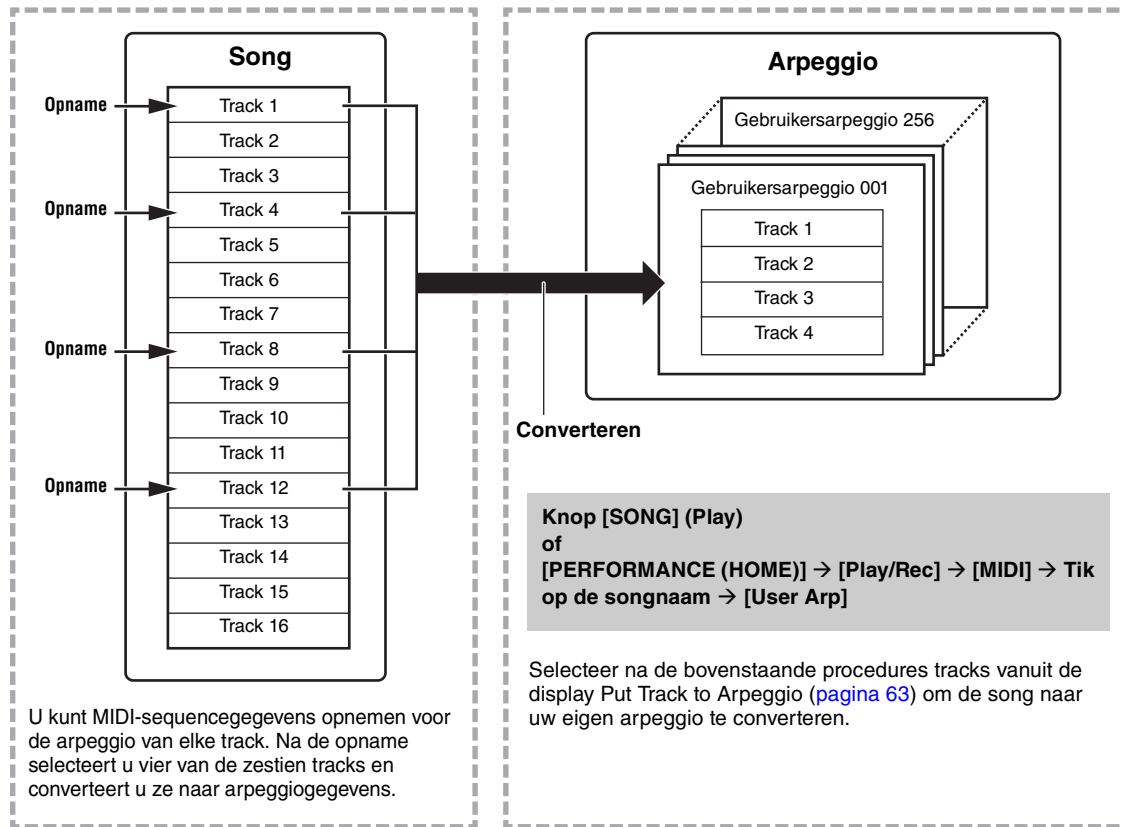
Song

Opname

Track 1

Track 2

Track 3

Opname

Track 4

Track 5

Track 6

Track 7

Opname

Track 8

Track 9

Track 10

Track 11

Opname

Track 12

Track 13

Track 14

Track 15

Track 16

U kunt MIDI-sequencegegevens opnemen voor de arpeggio van elke track. Na de opname selecteert u vier van de zestien tracks en converteert u ze naar arpeggiogegevens.

Arpeggio

Gebruikersarpeggio 256

Gebruikersarpeggio 001

Track 1

Track 2

Track 3

Track 4

Converteren

Knop [SONG] (Play)
of
[PERFORMANCE (HOME)] → [Play/Rec] → [MIDI] → Tik op de songnaam → [User Arp]

Selecteer na de bovenstaande procedures tracks vanuit de display Put Track to Arpeggio (pagina 63) om de song naar uw eigen arpeggio te converteren.